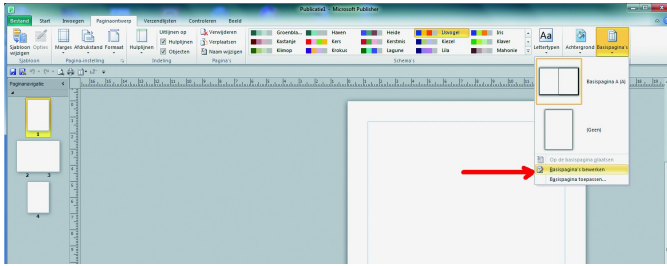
Publicatie1 - Microsoft Publisher

Bestand Start Invoegen Paginaontwerp Verzendlijsten Controleren Beeld

Sjabloon wijzigen Opties Marges Afdrukstand Formaat Hulplijnen Uitlijnen op Hulplijnen Objecten Verwijderen Verplaatsen Naam wijzigen Groenbla... Kastanje Klimop Haven Kers Krokus Heide Kersthist Lagune Uvogel Kiezel Lila Iris Klaver Mahonie Lettertypen Achtergrond Basispagina's

Sjabloon Pagina-instelling Indeling Pagina's Schema's

Paginanavigatie

1 2 3 4

Basispagina A (A)

(Geen)

Op de basispagina plaatsen

Basispagina's bewerken

Basispagina toepassen...